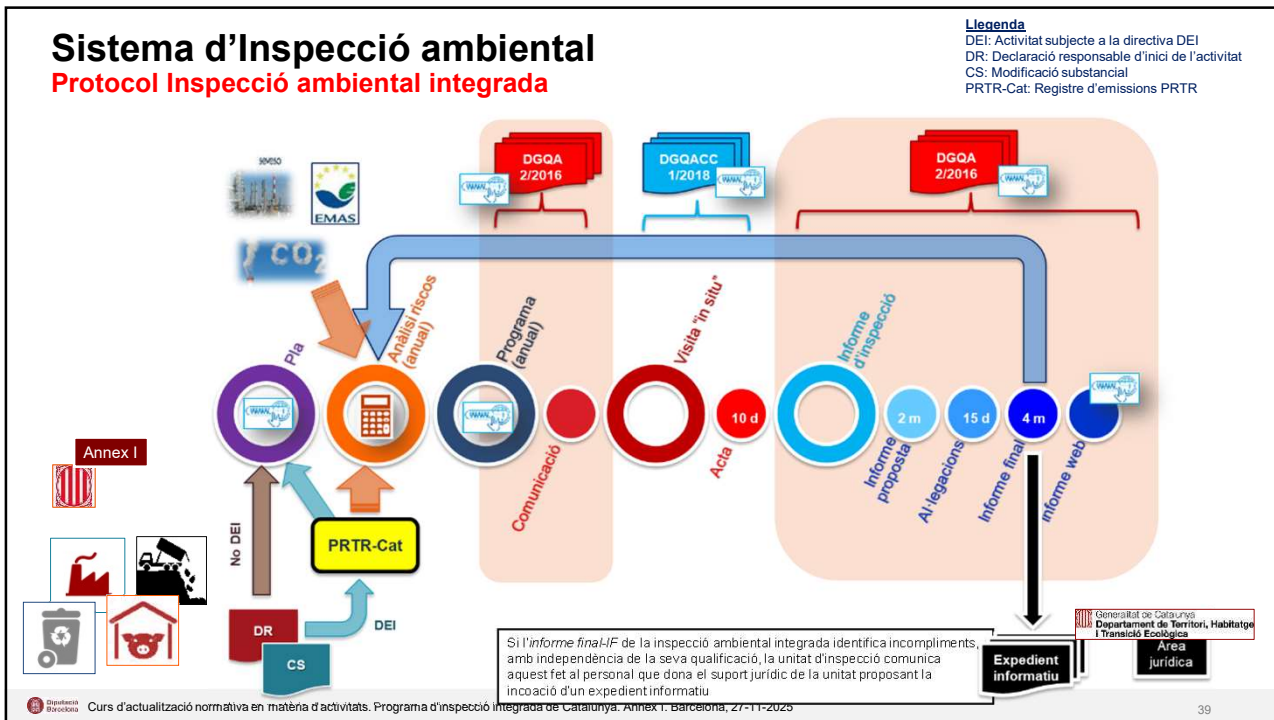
Sistema d'Inspecció ambiental
Protocol Inspecció ambiental integrada

Llegenda
DEI: Activitat subjecte a la directiva DEI
DR: Declaració responsable d'inici de l'activitat
CS: Modificació substancial
PRTR-Cat: Registre d'emissions PRTR

seveso
EMAS
$CO_2$

DGQA 2/2016
DGQACC 1/2018
DGQA 2/2016

Pla
Anàlisi riscos (anual)
Programa (anual)
Comunicació
Visita "in situ"
Acta
10 d
Informe d'inspecció
2 m
Informe proposta
15 d
Al·legacions
4 m
Informe final
Informe web

Annex I
No DEI
PRTR-Cat
DEI
DR
CS

Si l'informe final-IF de la inspecció ambiental integrada identifica incompliments, amb independència de la seva qualificació, la unitat d'inspecció comunica aquest fet al personal que dona el suport jurídic de la unitat proposant la incoació d'un expedient informatiu

Expedient informatiu
Àrea jurídica

Generalitat de Catalunya
Departament de Territori, Habitatge i Transició Ecològica

Diputació Barcelona
Curs d'actualització normativa en matèria d'activitats. Programa d'inspecció integrada de Catalunya. Annex I. Barcelona, 27-11-2025
39